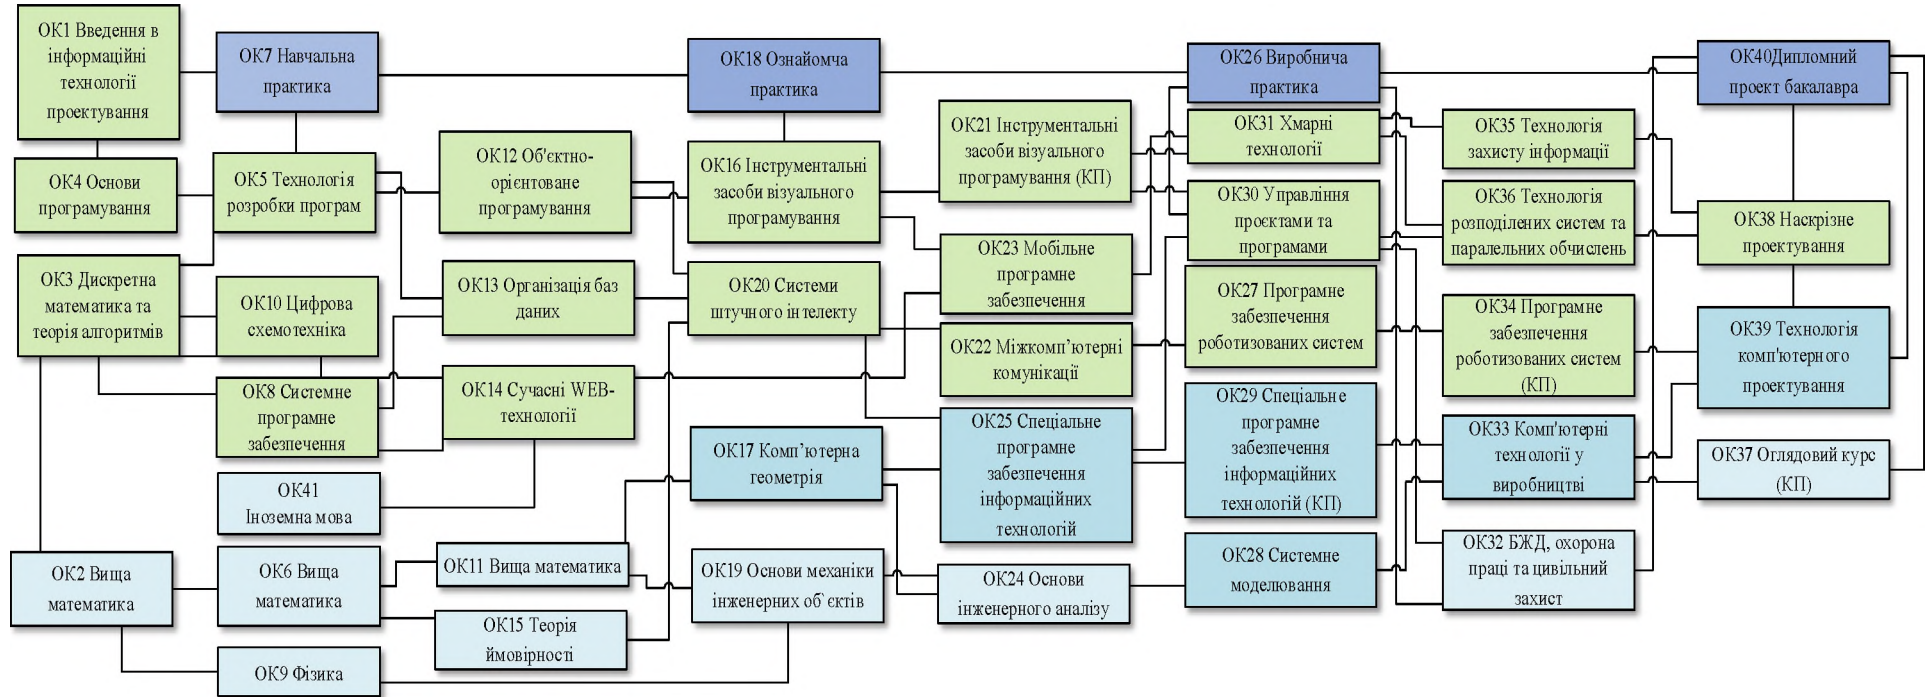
ОК1 Введення в інформаційні технології проектування

ОК7 Навчальна практика

ОК18 Ознайомча практика

ОК26 Виробнича практика

ОК40Дипломний проект бакалавра

ОК4 Основи програмування

ОК5 Технологія розробки програм

ОК12 Об'єктно-орієнтоване програмування

ОК16 Інструментальні засоби візуального програмування

ОК21 Інструментальні засоби візуального програмування (КП)

ОК31 Хмарні технології

ОК35 Технологія захисту інформації

ОК30 Управління проєктами та програмами

ОК36 Технологія розподілених систем та паралельних обчислень

ОК38 Наскрізне проектування

ОК3 Дискретна математика та теорія алгоритмів

ОК10 Цифрова схемотехніка

ОК13 Організація баз даних

ОК20 Системи штучного інтелекту

ОК23 Мобільне програмне забезпечення

ОК27 Програмне забезпечення роботизованих систем

ОК34 Програмне забезпечення роботизованих систем (КП)

ОК39 Технологія комп'ютерного проектування

ОК22 Міжкомп'ютерні комунікації

ОК8 Системне програмне забезпечення

ОК14 Сучасні WEB-технології

ОК25 Спеціальне програмне забезпечення інформаційних технологій

ОК29 Спеціальне програмне забезпечення інформаційних технологій (КП)

ОК33 Комп'ютерні технології у виробництві

ОК37 Оглядовий курс (КП)

ОК17 Комп'ютерна геометрія

ОК41 Іноземна мова

ОК2 Вища математика

ОК6 Вища математика

ОК11 Вища математика

ОК19 Основи механіки інженерних об'єктів

ОК24 Основи інженерного аналізу

ОК28 Системне моделювання

ОК32 БЖД, охорона праці та цивільний захист

ОК15 Теорія ймовірності

ОК9 Фізика